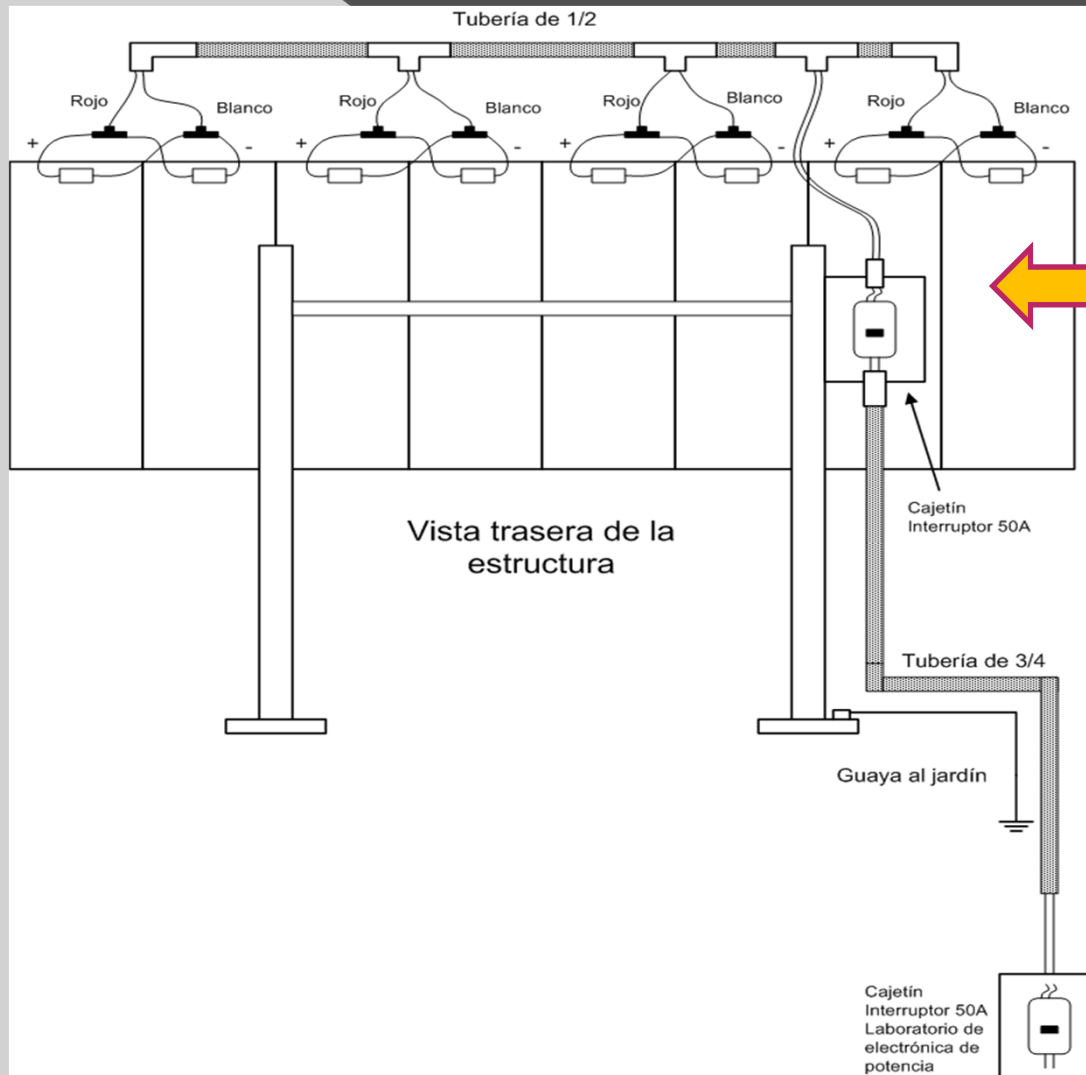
Tubería de 1/2

Rojo
Blanco
+
-
Rojo
Blanco
+
-
Rojo
Blanco
+
-
Rojo
Blanco
+
-

Vista trasera de la estructura

Cajetín Interruptor 50A

Tubería de 3/4

Guaya al jardín

Cajetín Interruptor 50A Laboratorio de electrónica de potencia